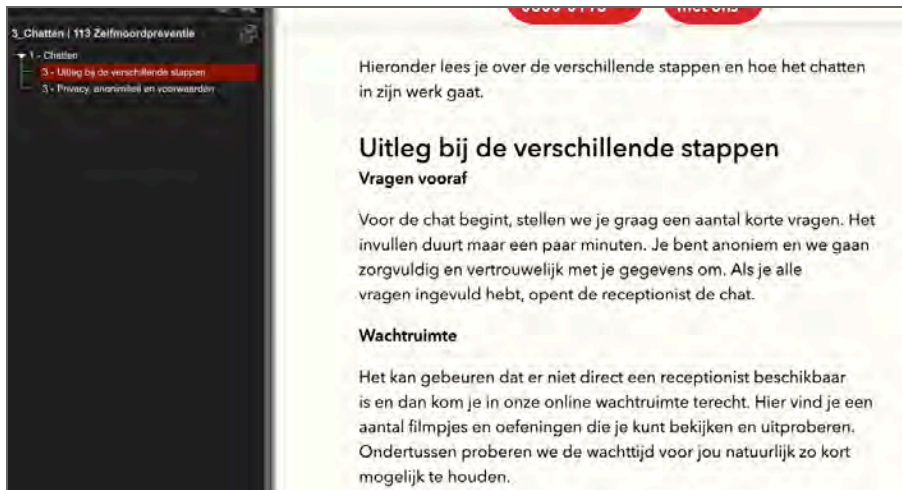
3_Chatten | 113 Zelfmoordpreventie

1 - Chatten
3 - Uitleg bij de verschillende stappen
3 - Privacy, anonimiteit en voorwaarden

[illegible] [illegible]

Hieronder lees je over de verschillende stappen en hoe het chatten in zijn werk gaat.

Uitleg bij de verschillende stappen

Vragen vooraf

Voor de chat begint, stellen we je graag een aantal korte vragen. Het invullen duurt maar een paar minuten. Je bent anoniem en we gaan zorgvuldig en vertrouwelijk met je gegevens om. Als je alle vragen ingevuld hebt, opent de receptionist de chat.

Wachtruimte

Het kan gebeuren dat er niet direct een receptionist beschikbaar is en dan kom je in onze online wachtruimte terecht. Hier vind je een aantal filmpjes en oefeningen die je kunt bekijken en uitproberen. Ondertussen proberen we de wachttijd voor jou natuurlijk zo kort mogelijk te houden.